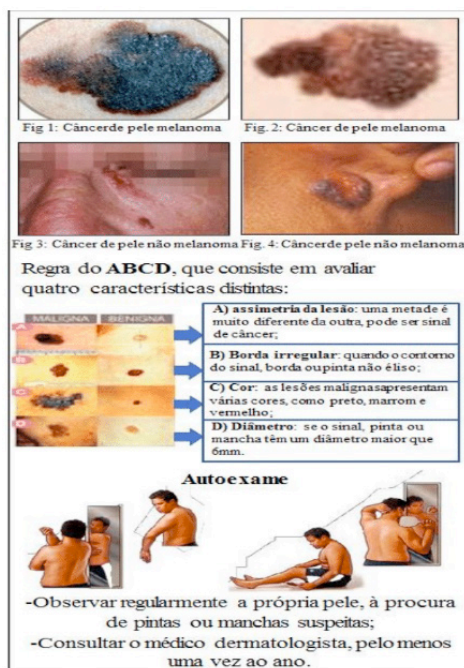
Fig 1: Câncerde pele melanoma

Fig. 2: Câncer de pele melanoma

Fig 3: Câncer de pele não melanoma

Fig. 4: Câncerde pele não melanoma

Regra do **ABCD**, que consiste em avaliar quatro características distintas:

MALIGNA BENIGNA

A

B

C

D

A) assimetria da lesão: uma metade é muito diferente da outra, pode ser sinal de câncer;

B) Borda irregular: quando o contorno do sinal, borda oupinta não éliso;

C) Cor: as lesões malignasapresentam várias cores, como preto, marrom e vermelho;

D) Diâmetro: se o sinal, pinta ou mancha têm um diâmetro maior que 6mm.

Autoexame

-Observar regularmente a própria pele, à procura de pintas ou manchas suspeitas;

-Consultar o médico dermatologista, pelo menos uma vez ao ano.